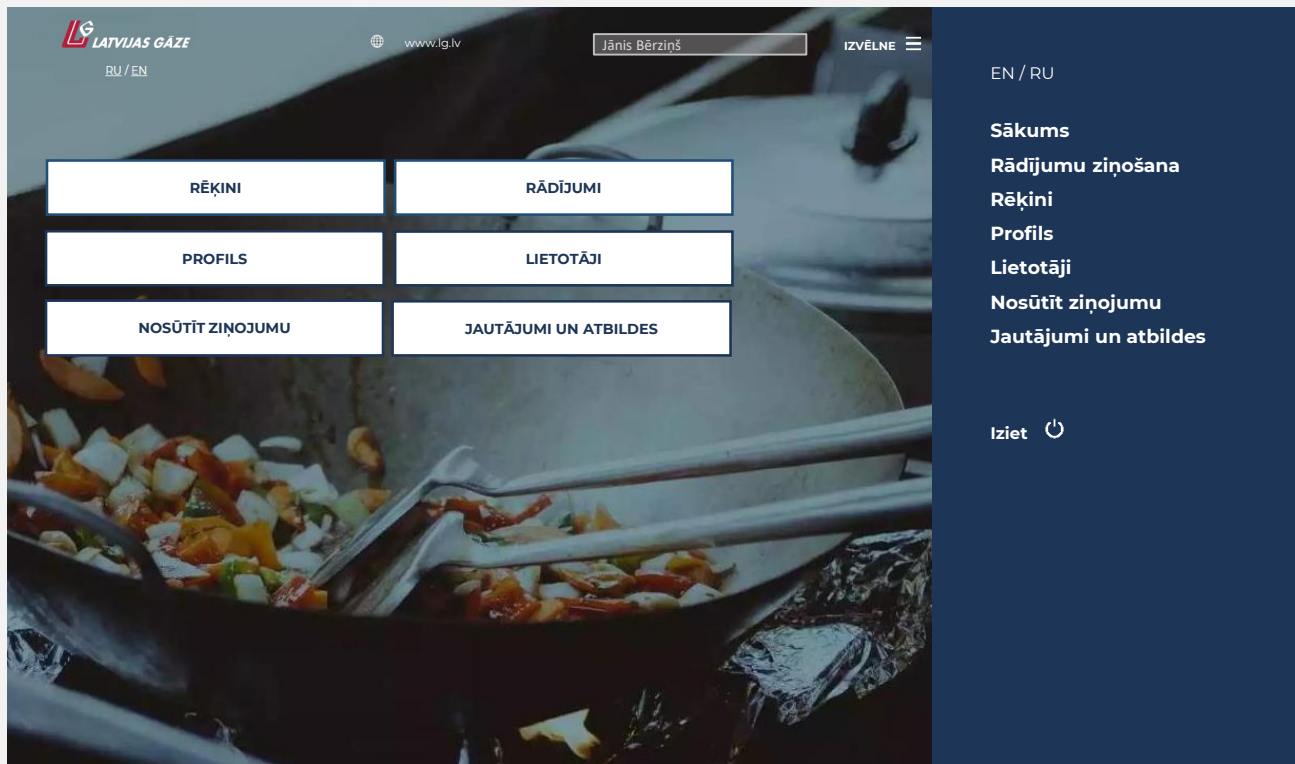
LG LATVIJAS GĀZE

RU / EN

www.lg.lv

Jānis Bērziņš

IZVĒLNE

RĒĶINI

RĀDĪJUMI

PROFILS

LIETOTĀJI

NOSŪTĪT ZIŅOJUMU

JAUTĀJUMI UN ATBILDES

EN / RU

Sākums
Rādījumu ziņošana
Rēķini
Profils
Lietotāji
Nosūtīt ziņojumu
Jautājumi un atbildes

Iziet